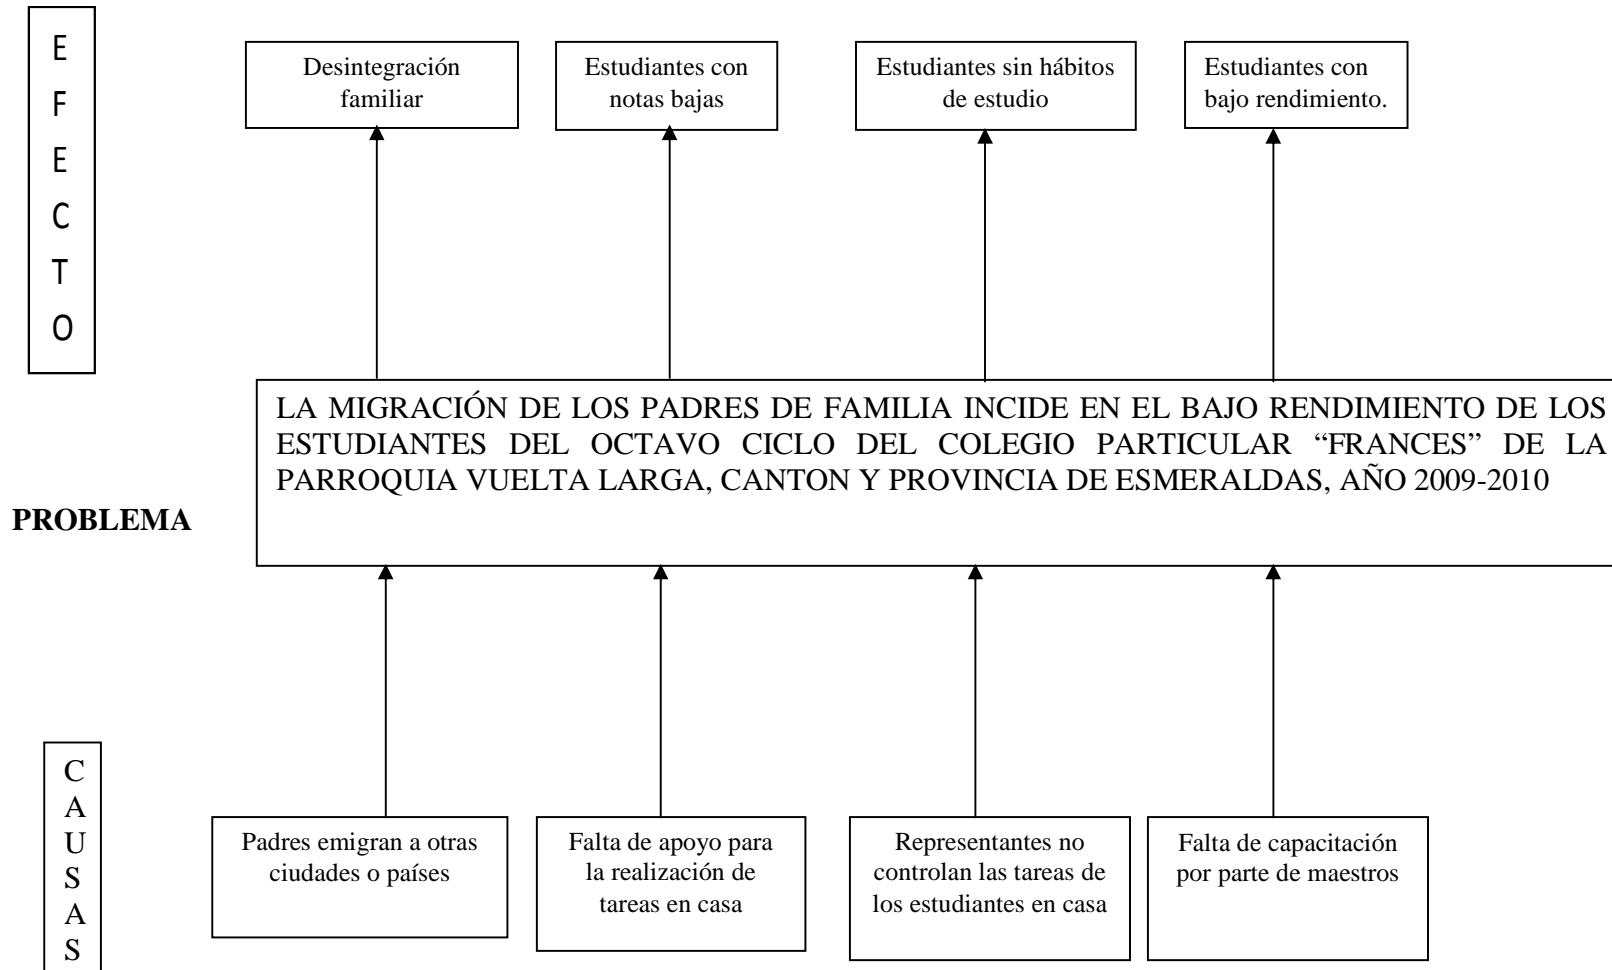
EFECTO

Desintegración familiar

Estudiantes con notas bajas

Estudiantes sin hábitos de estudio

Estudiantes con bajo rendimiento.

PROBLEMA

LA MIGRACIÓN DE LOS PADRES DE FAMILIA INCIDE EN EL BAJO RENDIMIENTO DE LOS ESTUDIANTES DEL OCTAVO CICLO DEL COLEGIO PARTICULAR "FRANCES" DE LA PARROQUIA VUELTA LARGA, CANTON Y PROVINCIA DE ESMERALDAS, AÑO 2009-2010

CAUSAS

Padres emigran a otras ciudades o países

Falta de apoyo para la realización de tareas en casa

Representantes no controlan las tareas de los estudiantes en casa

Falta de capacitación por parte de maestros